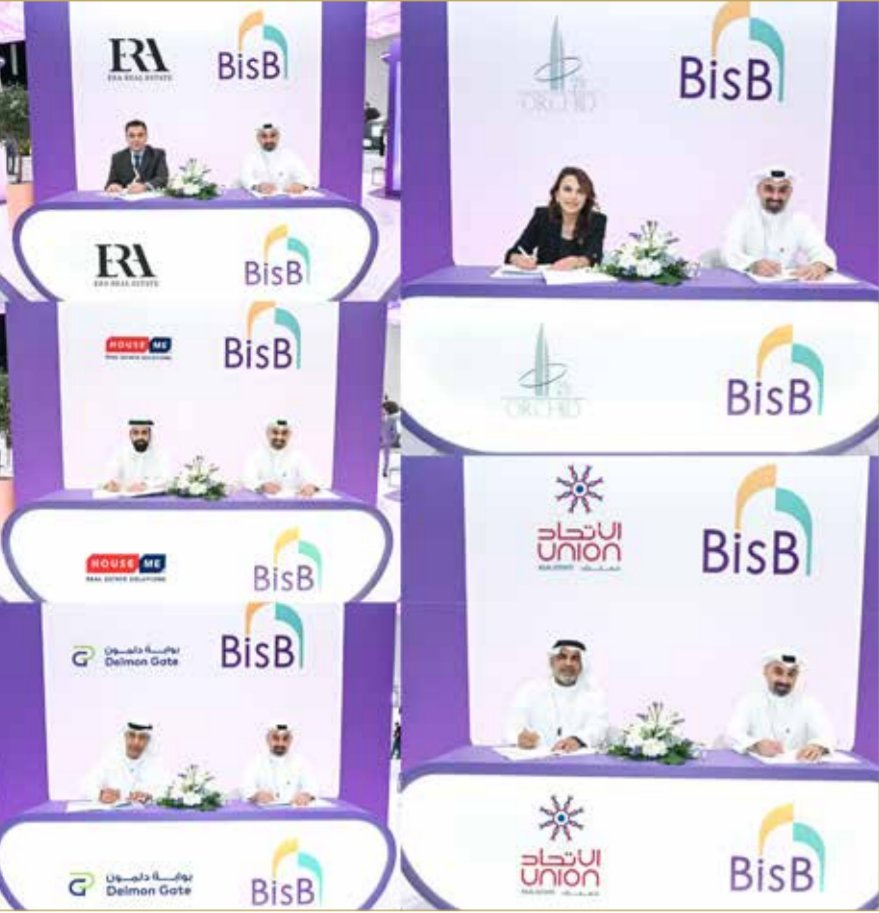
ERA
ERA REAL ESTATE
BisB

ERA
ERA REAL ESTATE
BisB

ORCHID
BisB

ORCHID
BisB

HOUSE ME
REAL ESTATE SOLUTIONS
BisB

HOUSE ME
REAL ESTATE SOLUTIONS
BisB

الاتحاد
UNION
REAL ESTATE
BisB

بوابة دلمون
Delmon Gate
BisB

بوابة دلمون
Delmon Gate
BisB

الاتحاد
UNION
REAL ESTATE
BisB